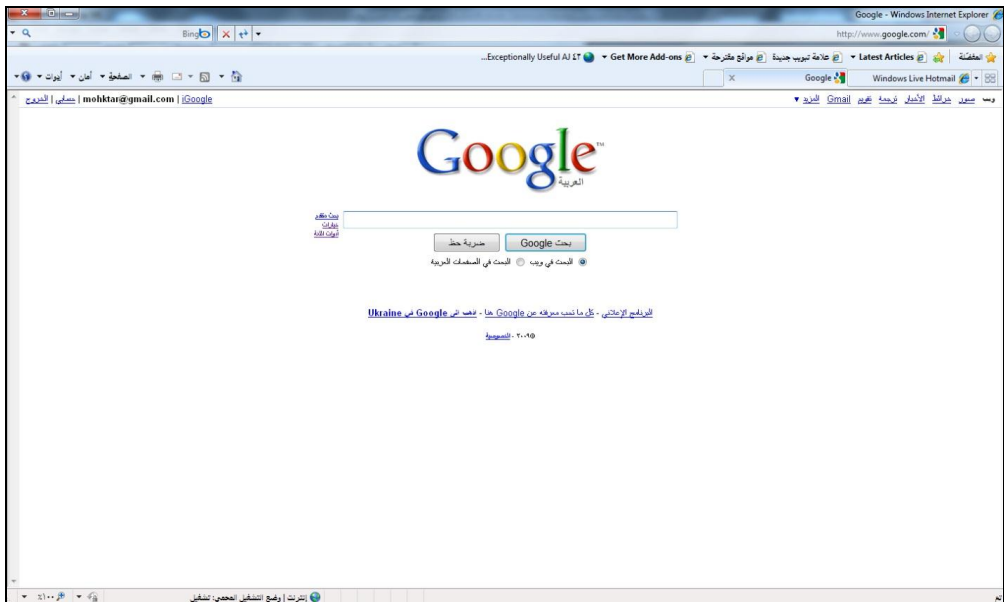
Google - Windows Internet Explorer

http://www.google.com/

Bing

المفضلة | Latest Articles | علامة تبويب جديدة | مواقع مقترحة | Get More Add-ons | Exceptionally Useful AJ...

Windows Live Hotmail | Google

الصفحة ▾ أمان ▾ أدوات ▾

ويب صور خرائط الأخبار ترجمة تقويم Gmail البريد ▾

mohktar@gmail.com | iGoogle | حسابي | الخروج

Google

العربية

بحث متقدم
خيارات
أدوات اللغة

بحث Google | ضربة حظ

البحث في ويب ○ البحث في الصفحات العربية

البرنامج الإعلاني - كل ما تحب معرفته عن Google هنا - اذهب إلى Google في Ukraine

٢٠١٠© - الخصوصية

تم

إنترنت | وضع التشغيل المحمي: تشغيل

١٠٠%